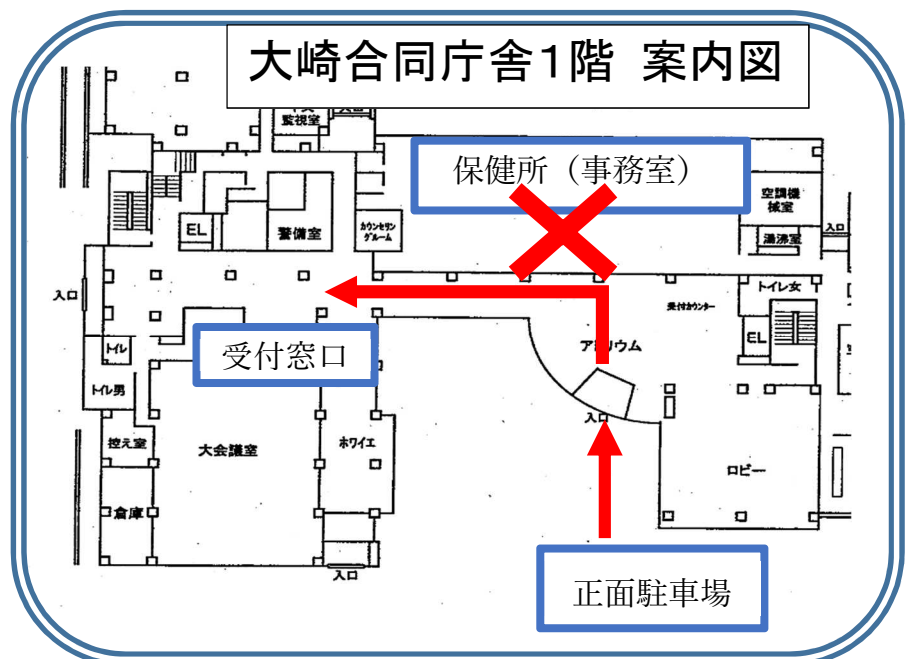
大崎合同庁舎1階 案内図

監視室

入口

保健所（事務室）

空調機械室

EL

警備室

カウンセリングルーム

入口

湯沸室

入口

トイレ女

受付カウンター

トイレ

受付窓口

アトリウム

EL

トイレ男

入口

控え室

大会議室

ホワイエ

ロビー

倉庫

入口

正面駐車場